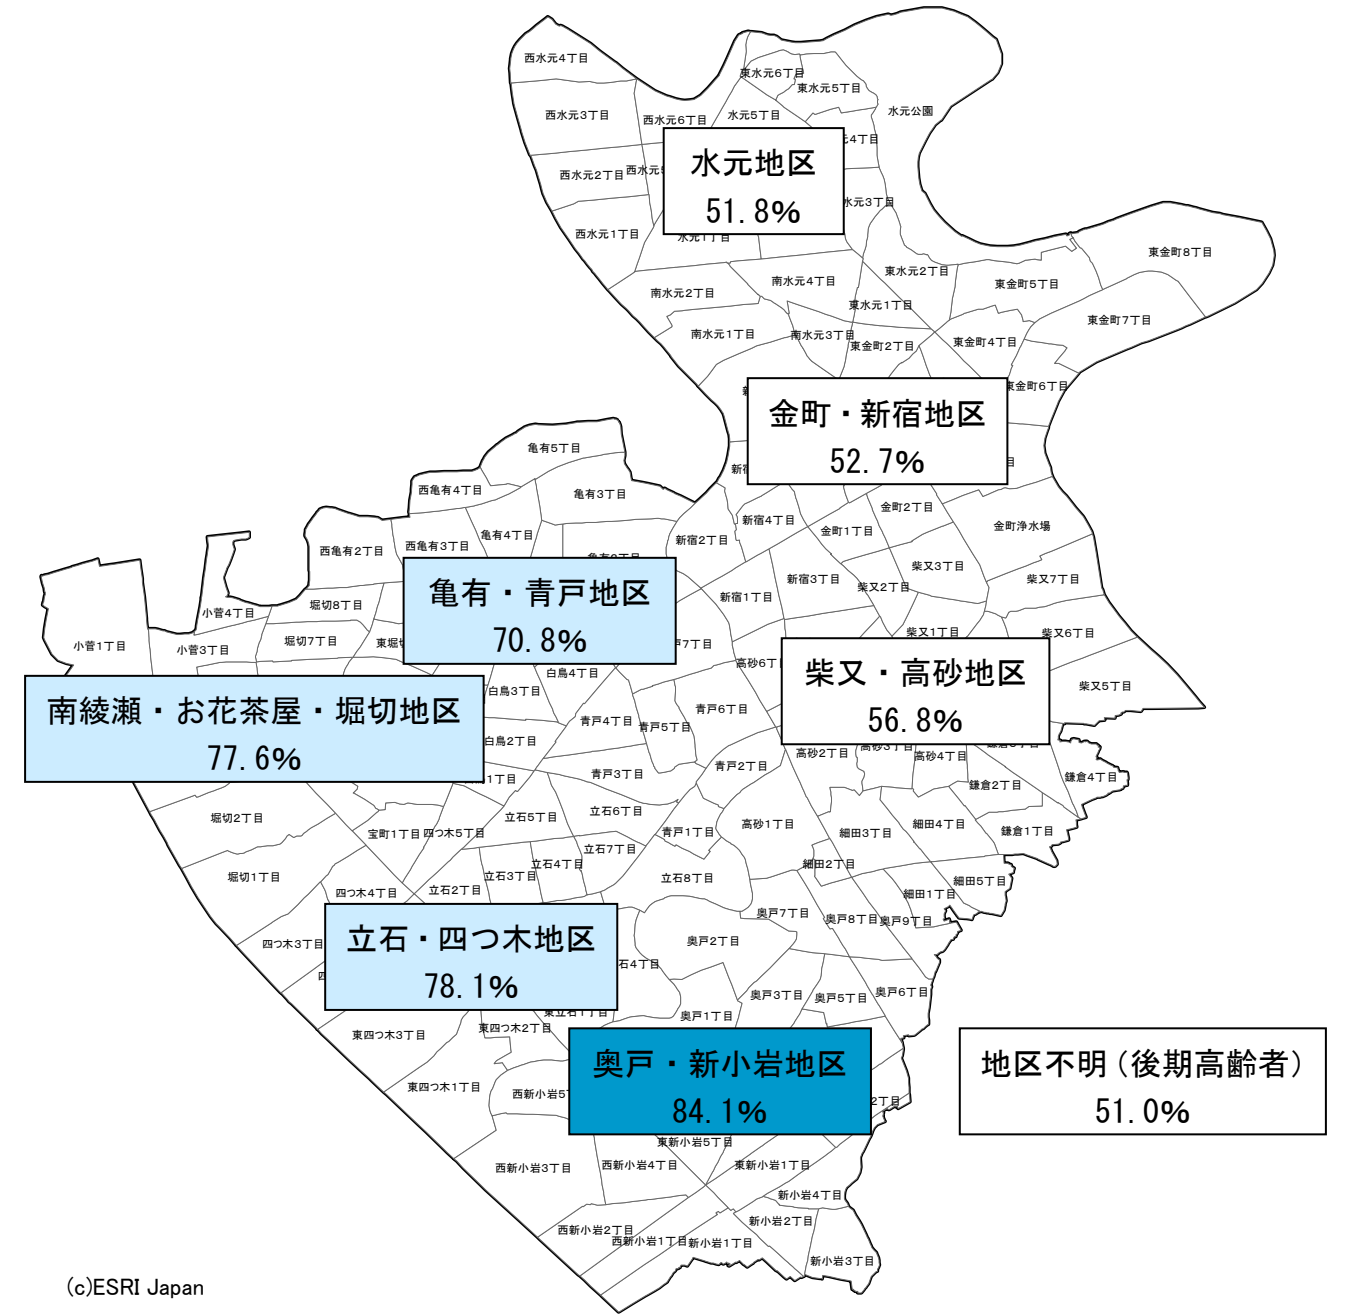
西水元4丁目
東水元6丁目
東水元5丁目
西水元3丁目
西水元6丁目
水元5丁目
水元公園
西水元2丁目
西水元1丁目
水元地区
51.8%
水元3丁目
東金町8丁目
東水元2丁目
東金町5丁目
南水元4丁目
南水元2丁目
東水元1丁目
東金町7丁目
南水元1丁目
南水元3丁目
東金町2丁目
東金町4丁目
東金町6丁目
金町・新宿地区
52.7%
亀有5丁目
西亀有4丁目
亀有3丁目
金町2丁目
新宿4丁目
金町浄水場
西亀有2丁目
西亀有3丁目
亀有4丁目
新宿2丁目
金町1丁目
柴又3丁目
新宿3丁目
柴又7丁目
柴又2丁目
亀有・青戸地区
70.8%
小菅4丁目
堀切8丁目
新宿1丁目
小菅1丁目
小菅3丁目
堀切7丁目
柴又1丁目
柴又6丁目
柴又・高砂地区
56.8%
白鳥4丁目
柴又5丁目
南綾瀬・お花茶屋・堀切地区
77.6%
白鳥3丁目
青戸6丁目
青戸4丁目
青戸5丁目
白鳥2丁目
高砂2丁目
高砂4丁目
青戸2丁目
鎌倉4丁目
青戸3丁目
鎌倉2丁目
立石5丁目
立石6丁目
堀切2丁目
宝町1丁目
四つ木5丁目
高砂1丁目
細田4丁目
鎌倉1丁目
青戸1丁目
細田3丁目
立石7丁目
立石4丁目
細田2丁目
堀切1丁目
立石3丁目
立石8丁目
細田5丁目
四つ木4丁目
立石2丁目
細田1丁目
奥戸7丁目
奥戸8丁目
奥戸9丁目
立石・四つ木地区
78.1%
四つ木3丁目
奥戸2丁目
奥戸3丁目
奥戸5丁目
奥戸6丁目
奥戸1丁目
東四つ木3丁目
東四つ木2丁目
地区不明（後期高齢者）
51.0%
奥戸・新小岩地区
84.1%
東四つ木1丁目
西新小岩5
東新小岩5丁目
西新小岩3丁目
西新小岩4丁目
東新小岩1丁目
新小岩4丁目
新小岩2丁目
西新小岩2丁目
西新小岩1丁目
新小岩1丁目
新小岩3丁目
(c)ESRI Japan